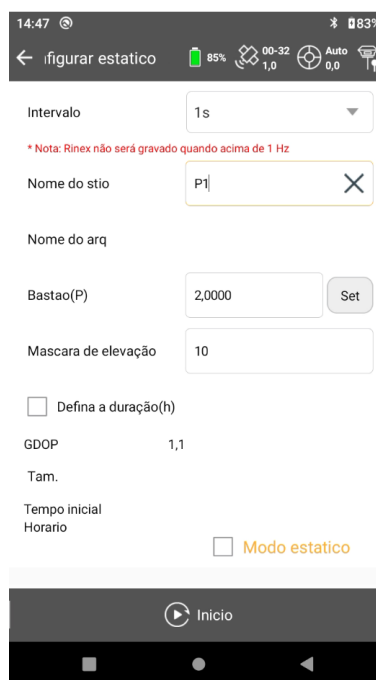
14:47 83%

ıfigurar estatico 85% 00-32 1,0 Auto 0,0

Intervalo 1s

* Nota: Rinex não será gravado quando acima de 1 Hz

Nome do stio P1

Nome do arq

Bastao(P) 2,0000 Set

Mascara de elevação 10

Defina a duração(h)

GDOP 1,1

Tam.

Tempo inicial
Horario

Modo estatico

Inicio